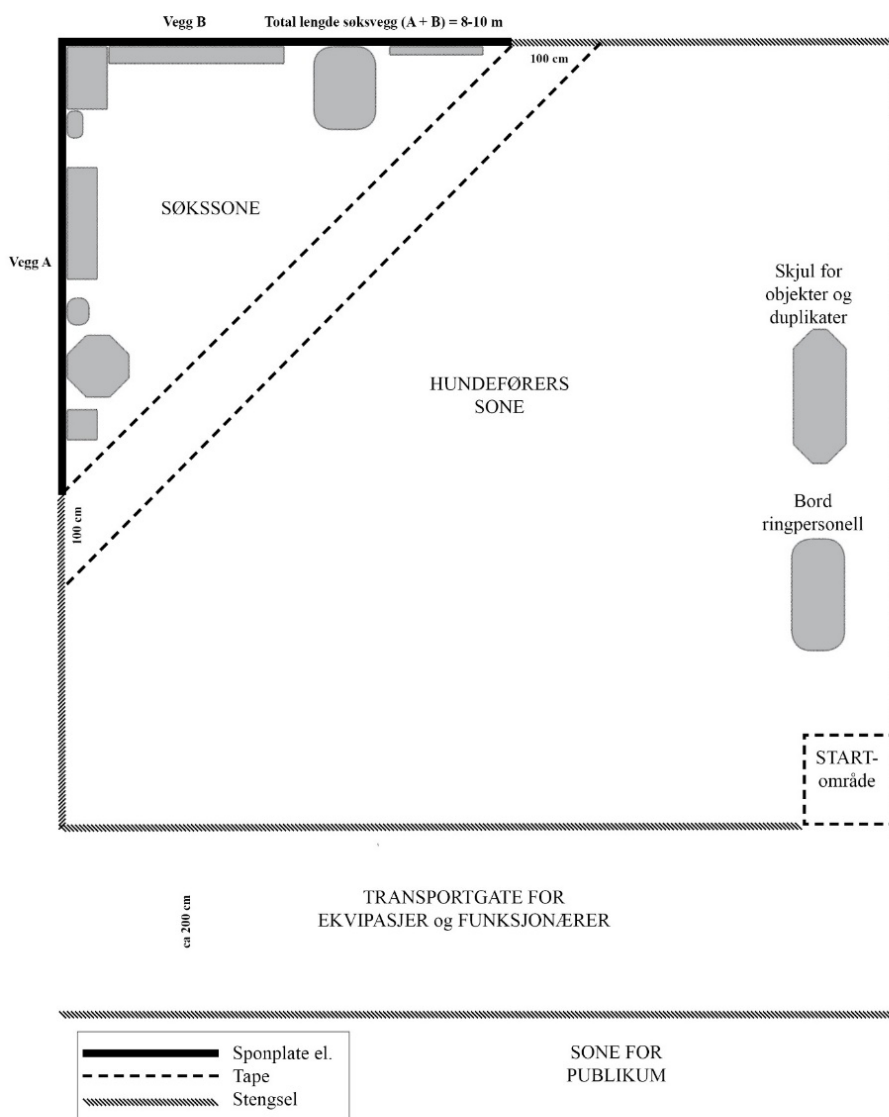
Vegg B

Total lengde søksvegg (A + B) = 8-10 m

100 cm

Vegg A

SØKSSONE

Skjul for objekter og duplikater

HUNDEFØRERS SONE

100 cm

Bord ringpersonell

START-område

ca 200 cm

TRANSPORTGATE FOR EKVIPASJER og FUNKSJONÆRER

Sponplate el.
Tape
Stengsel

SONE FOR PUBLIKUM